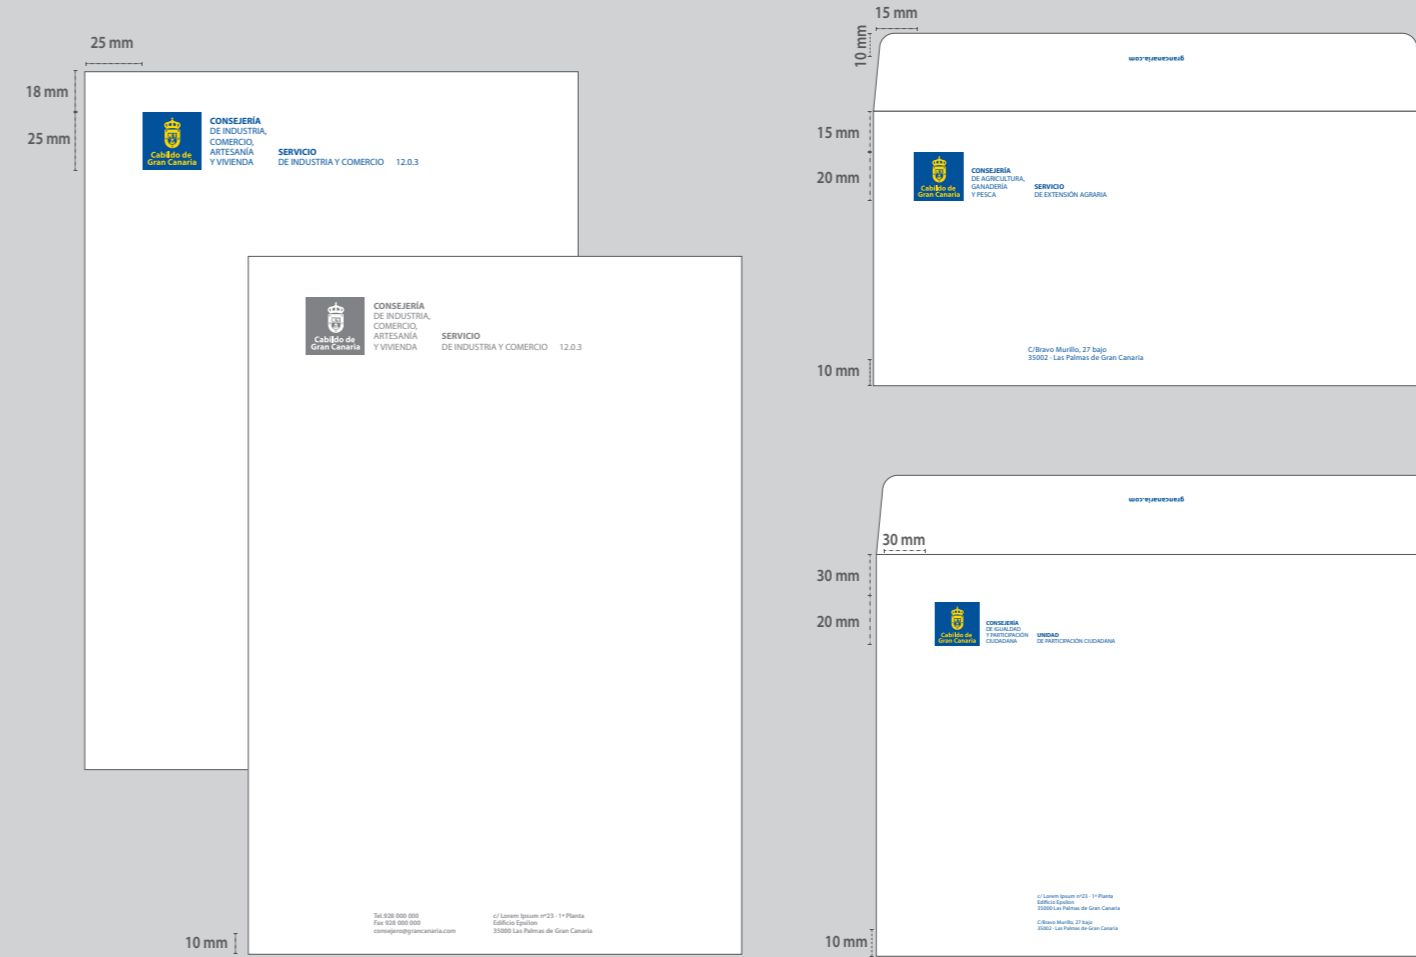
25 mm

18 mm

25 mm

Cabildo de Gran Canaria

CONSEJERÍA DE INDUSTRIA, COMERCIO, ARTESANÍA Y VIVIENDA

SERVICIO DE INDUSTRIA Y COMERCIO 12.0.3

Cabildo de Gran Canaria

CONSEJERÍA DE INDUSTRIA, COMERCIO, ARTESANÍA Y VIVIENDA

SERVICIO DE INDUSTRIA Y COMERCIO 12.0.3

Tel. 928 000 000
Fax 928 000 000
consejero@grancanaria.com

c/ Lorem Ipsum nº23 · 1ª Planta
Edificio Epsilon
35000 Las Palmas de Gran Canaria

10 mm

15 mm

10 mm

grancanaria.com

15 mm

20 mm

Cabildo de Gran Canaria

CONSEJERÍA DE AGRICULTURA, GANADERÍA Y PESCA

SERVICIO DE EXTENSIÓN AGRARIA

C/Bravo Murillo, 27 bajo
35002 · Las Palmas de Gran Canaria

10 mm

grancanaria.com

30 mm

30 mm

20 mm

Cabildo de Gran Canaria

CONSEJERÍA DE IGUALDAD Y PARTICIPACIÓN CIUDADANA

UNIDAD DE PARTICIPACIÓN CIUDADANA

c/ Lorem Ipsum nº23 · 1ª Planta
Edificio Epsilon
35000 Las Palmas de Gran Canaria

C/Bravo Murillo, 27 bajo
35002 · Las Palmas de Gran Canaria

10 mm